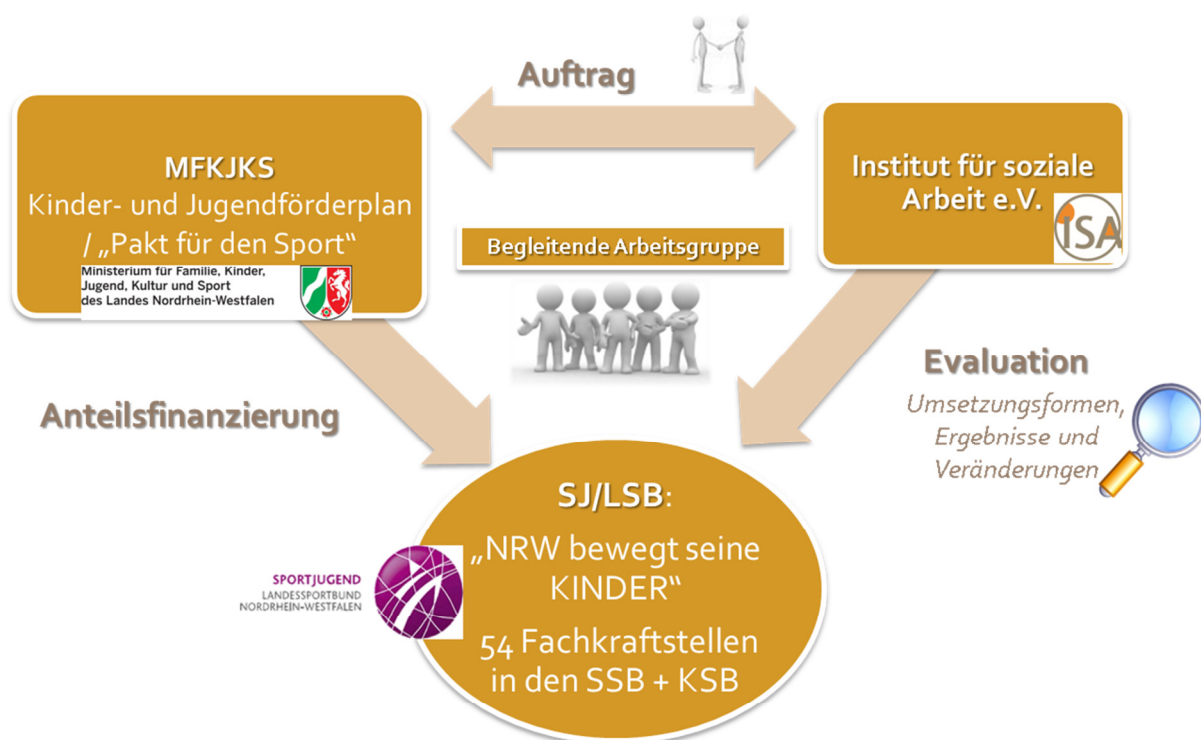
Auftrag

MFKJKS
Kinder- und Jugendförderplan / „Pakt für den Sport"

Ministerium für Familie, Kinder, Jugend, Kultur und Sport des Landes Nordrhein-Westfalen

Begleitende Arbeitsgruppe

Institut für soziale Arbeit e.V.

ISA

Evaluation

Umsetzungsformen, Ergebnisse und Veränderungen

Anteilsfinanzierung

SJ/LSB:

„NRW bewegt seine KINDER"

54 Fachkraftstellen in den SSB + KSB

SPORTJUGEND
LANDESSPORTBUND NORDRHEIN-WESTFALEN